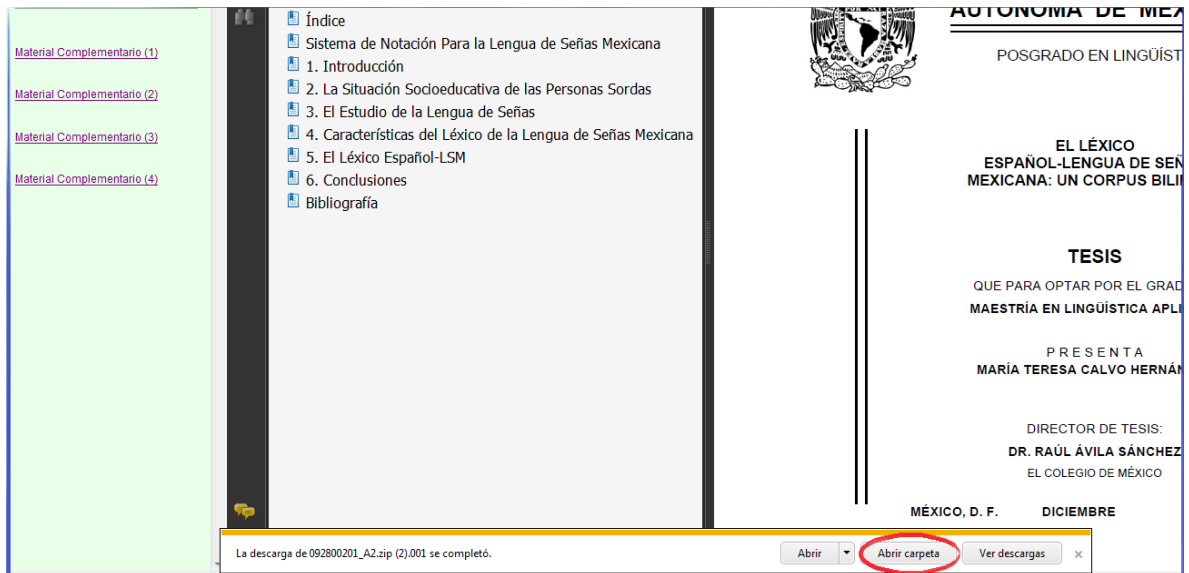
Material Complementario (1)

Material Complementario (2)

Material Complementario (3)

Material Complementario (4)

Índice
Sistema de Notación Para la Lengua de Señas Mexicana
1. Introducción
2. La Situación Socioeducativa de las Personas Sordas
3. El Estudio de la Lengua de Señas
4. Características del Léxico de la Lengua de Señas Mexicana
5. El Léxico Español-LSM
6. Conclusiones
Bibliografía

AUTÓNOMA DE MEX

POSGRADO EN LINGÜÍST

EL LÉXICO
ESPAÑOL-LENGUA DE SEÑ
MEXICANA: UN CORPUS BILIN

TESIS

QUE PARA OPTAR POR EL GRAD

MAESTRÍA EN LINGÜÍSTICA APLI

P R E S E N T A
MARÍA TERESA CALVO HERNÁN

DIRECTOR DE TESIS:
DR. RAÚL ÁVILA SÁNCHEZ
EL COLEGIO DE MÉXICO

MÉXICO, D. F. DICIEMBRE

La descarga de 092800201_A2.zip (2).001 se completó.

Abrir

Abrir carpeta

Ver descargas

×